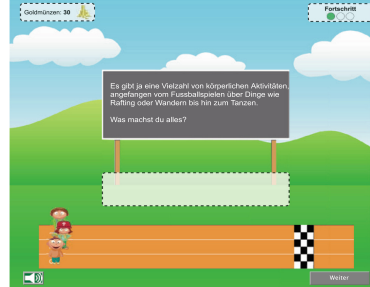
Goldmünzen: 30

Fortschritt

Es gibt ja eine Vielzahl von körperlichen Aktivitäten, angefangen vom Fussballspielen über Dinge wie Rafting oder Wandern bis hin zum Tanzen.

Was machst du alles?

Weiter